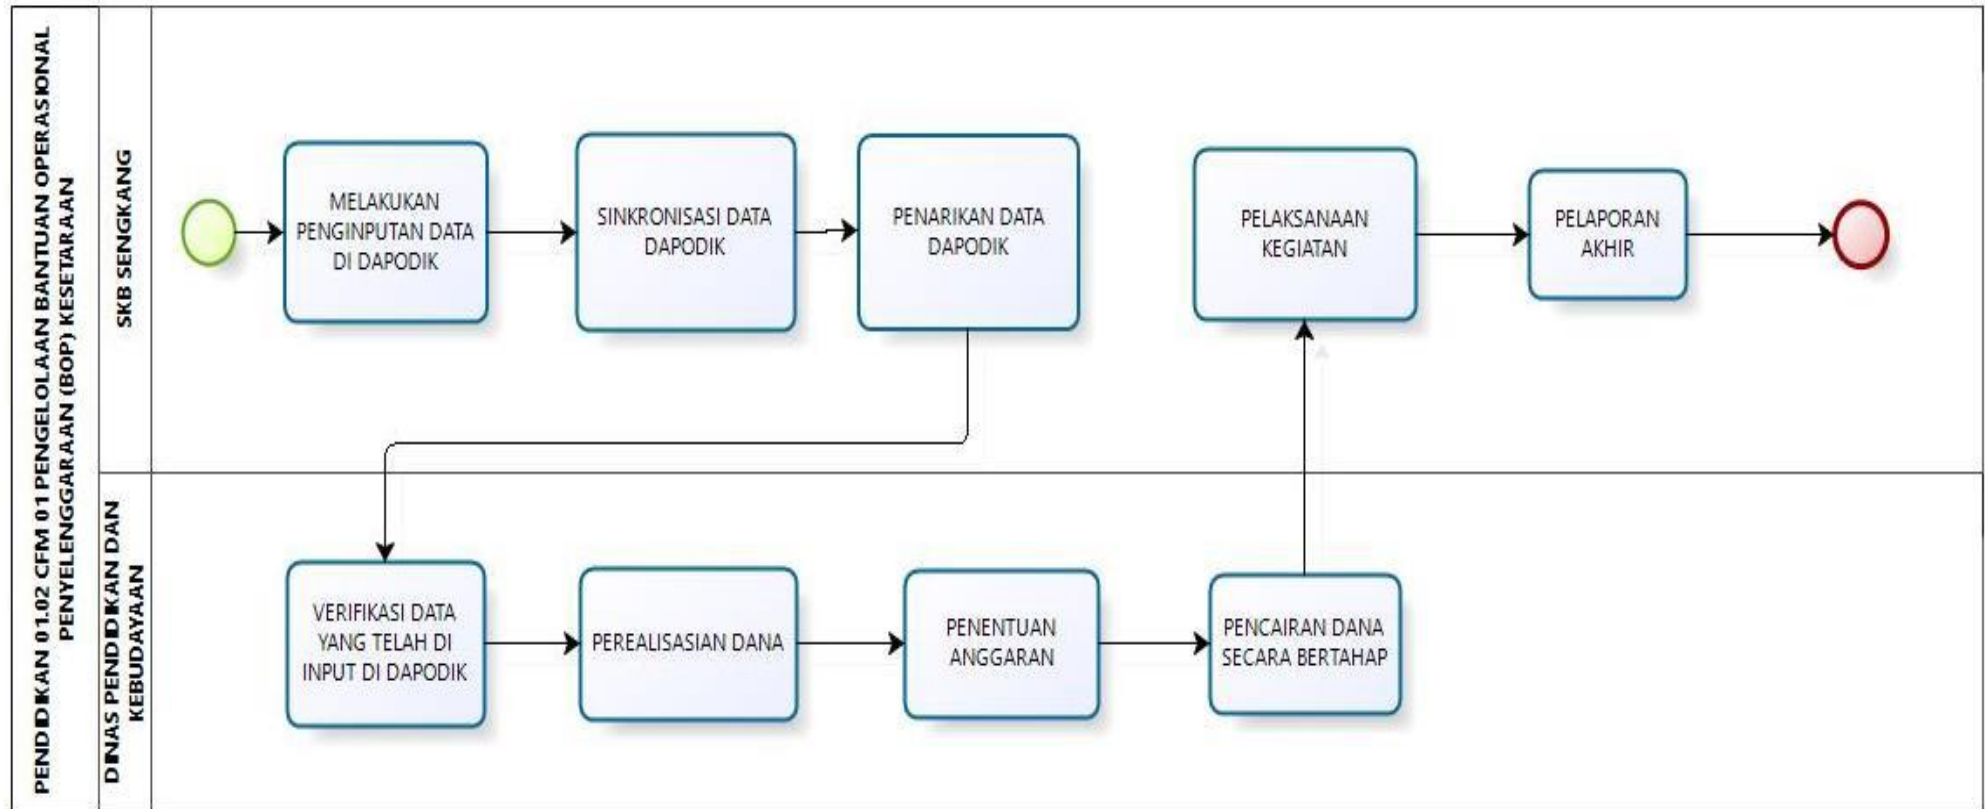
PENDIDIKAN 01.02 CFM 01 PENGELOLAAN BANTUAN OPERASIONAL PENYELENGGARAAN (BOP) KESETARAAN

SKB SENGKANG

MELAKUKAN PENGINPUTAN DATA DI DAPODIK

SINKRONISASI DATA DAPODIK

PENARIKAN DATA DAPODIK

PELAKSANAAN KEGIATAN

PELAPORAN AKHIR

DINAS PENDIDIKAN DAN KEBUDAYAAN

VERIFIKASI DATA YANG TELAH DI INPUT DI DAPODIK

PEREALISASIAN DANA

PENENTUAN ANGGARAN

PENCAIRAN DANA SECARA BERTAHAP